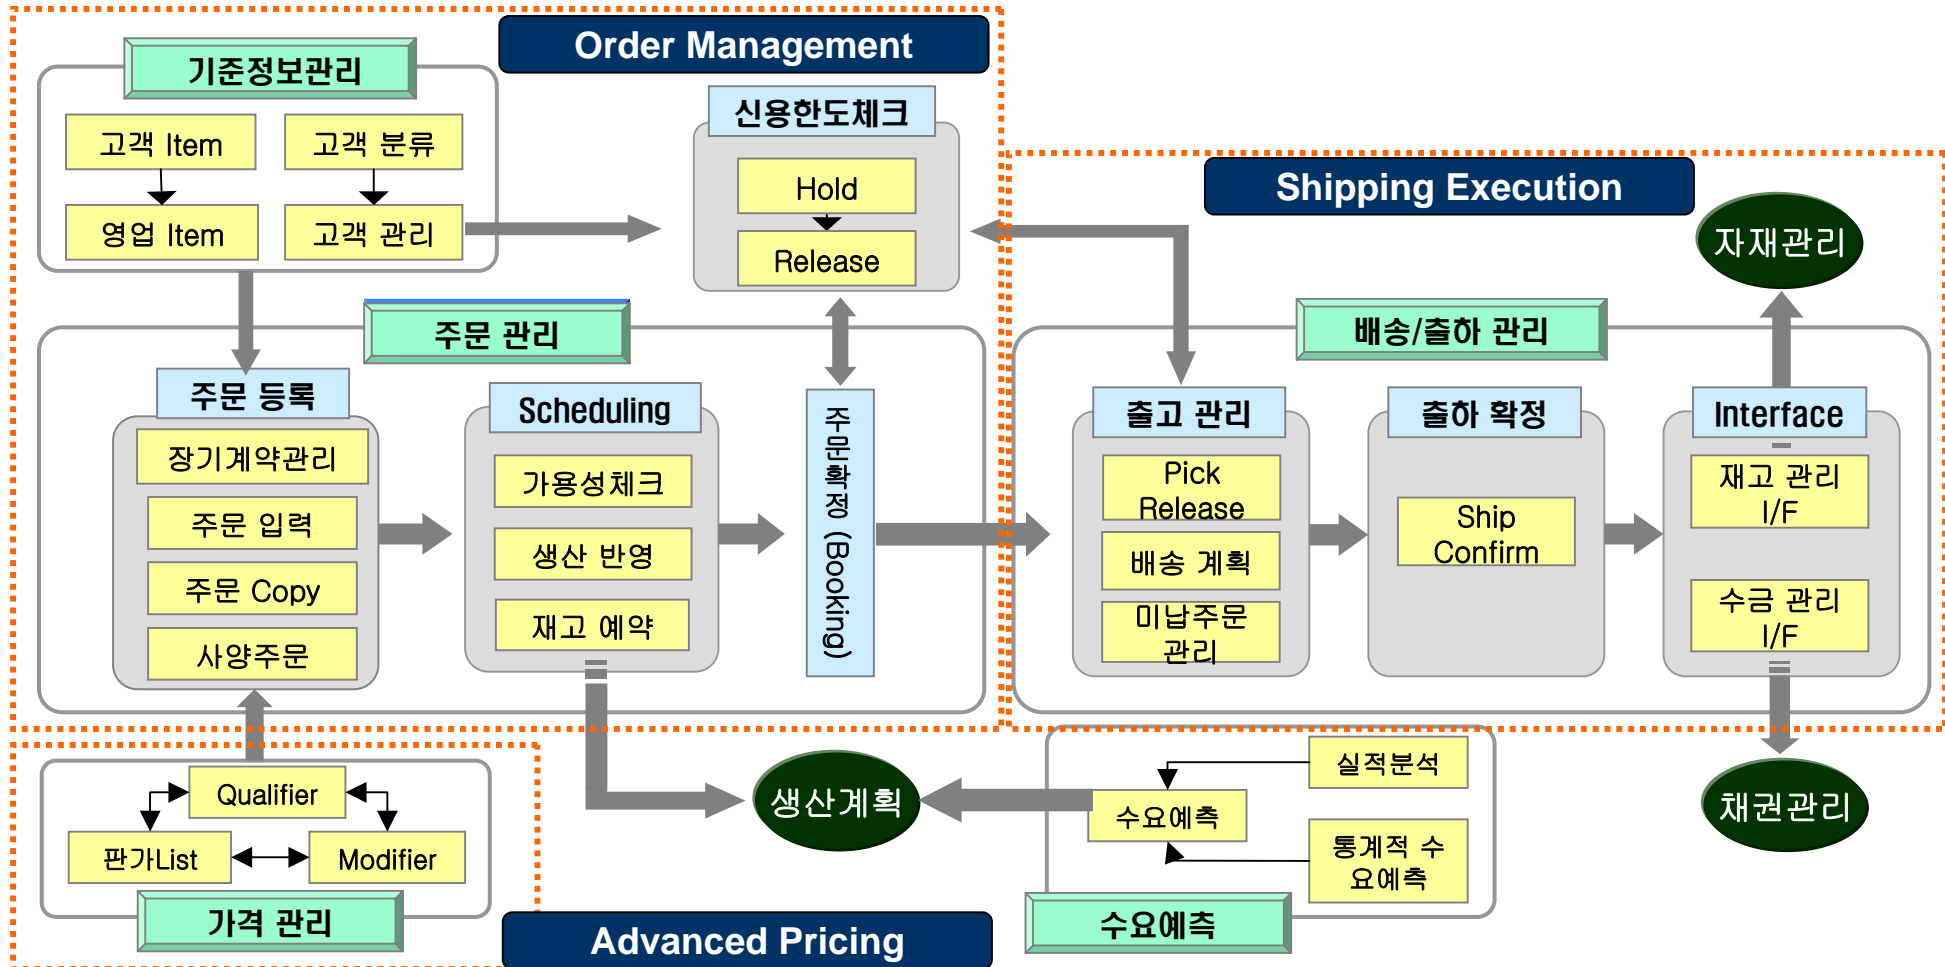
Order Management

기준정보관리

고객 Item

고객 분류

영업 Item

고객 관리

신용한도체크

Hold

Release

Shipping Execution

자재관리

주문 관리

주문 등록

장기계약관리

주문 입력

주문 Copy

사양주문

Scheduling

가용성체크

생산 반영

재고 예약

주문확정 (Booking)

배송/출하 관리

출고 관리

Pick Release

배송 계획

미납주문 관리

출하 확정

Ship Confirm

Interface

재고 관리 I/F

수금 관리 I/F

Qualifier

판가List

Modifier

가격 관리

생산계획

실적분석

수요예측

통계적 수요예측

수요예측

채권관리

Advanced Pricing